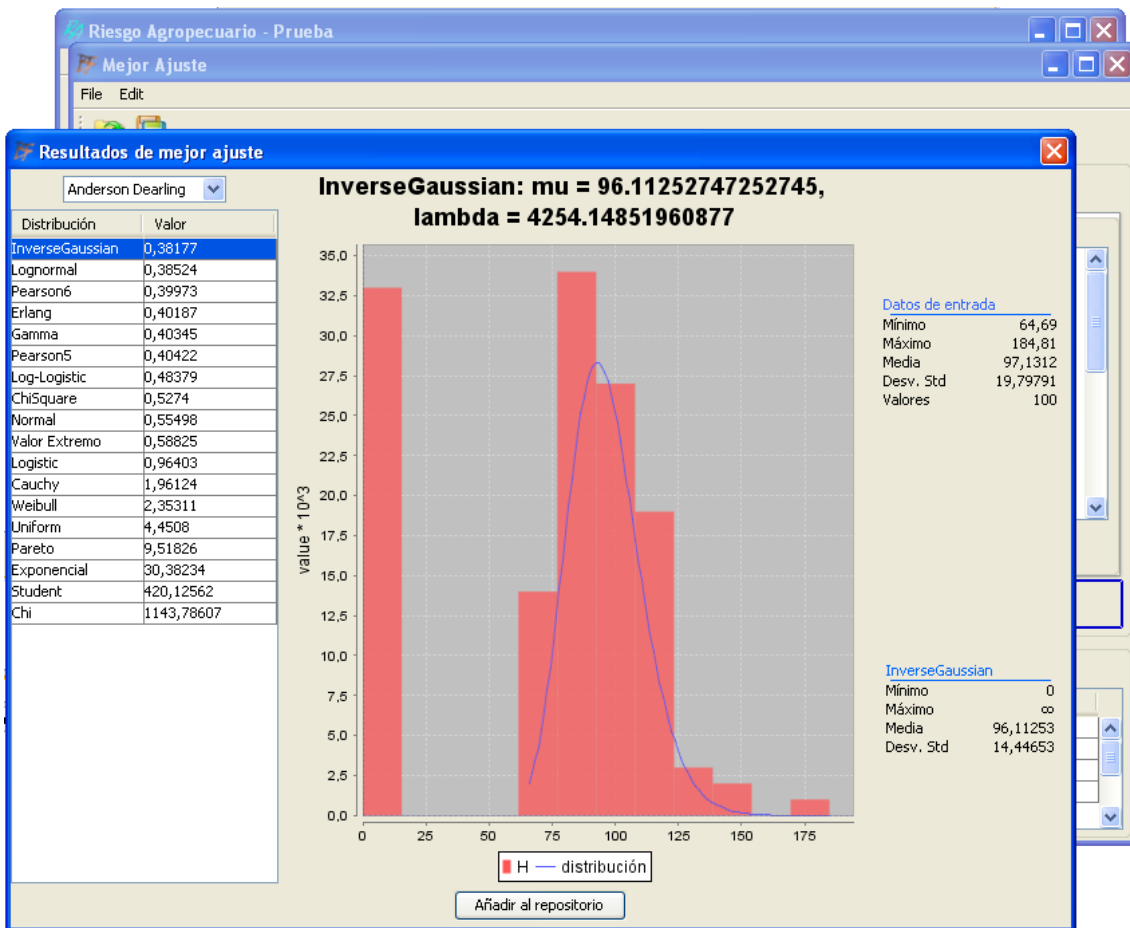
Riesgo Agropecuario - Prueba

Mejor Ajuste

File Edit

Resultados de mejor ajuste

Anderson Dearling

| Distribución | Valor |
|---|---|
| InverseGaussian | 0,38177 |
| Lognormal | 0,38524 |
| Pearson6 | 0,39973 |
| Erlang | 0,40187 |
| Gamma | 0,40345 |
| Pearson5 | 0,40422 |
| Log-Logistic | 0,48379 |
| ChiSquare | 0,5274 |
| Normal | 0,55498 |
| Valor Extremo | 0,58825 |
| Logistic | 0,96403 |
| Cauchy | 1,96124 |
| Weibull | 2,35311 |
| Uniform | 4,4508 |
| Pareto | 9,51826 |
| Exponencial | 30,38234 |
| Student | 420,12562 |
| Chi | 1143,78607 |

InverseGaussian: mu = 96.11252747252745, lambda = 4254.14851960877

value * 10^3

35,0
32,5
30,0
27,5
25,0
22,5
20,0
17,5
15,0
12,5
10,0
7,5
5,0
2,5
0,0

0 25 50 75 100 125 150 175

H — distribución

Datos de entrada
| | |
|---|---|
| Mínimo | 64,69 |
| Máximo | 184,81 |
| Media | 97,1312 |
| Desv. Std | 19,79791 |
| Valores | 100 |

InverseGaussian
| | |
|---|---|
| Mínimo | 0 |
| Máximo | ∞ |
| Media | 96,11253 |
| Desv. Std | 14,44653 |

Añadir al repositorio